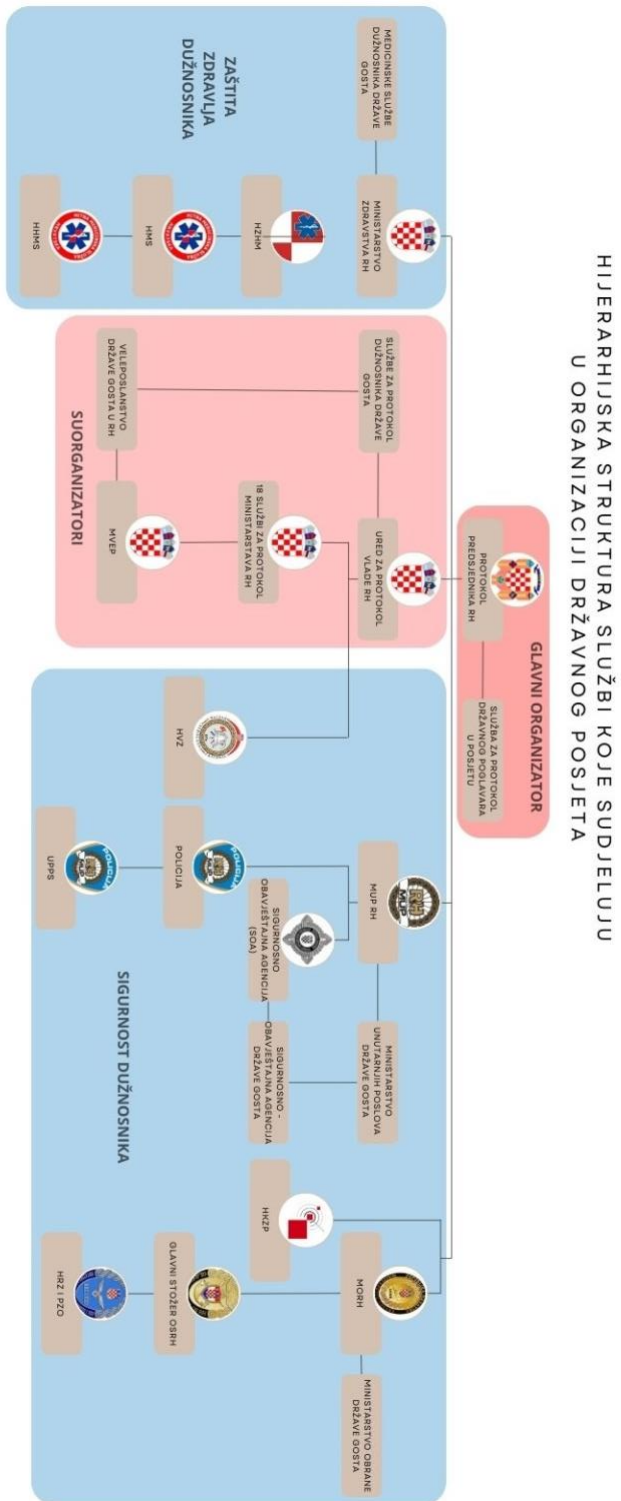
HIJERARHIJSKA STRUKTURA SLUŽBI KOJE SUDJELUJU U ORGANIZACIJI DRŽAVNOG POSJETA

GLAVNI ORGANIZATOR

PROTOKOL PREDSJEDNIKA RH

SLUŽBA ZA PROTOKOL DRŽAVNOG POGLAVARA U POSJETU

SUORGANIZATORI

URED ZA PROTOKOL VLADE RH

SLUŽBE ZA PROTOKOL DUŽNOSNIKA DRŽAVE GOSTA

18 SLUŽBI ZA PROTOKOL MINISTARSTAVA RH

VELEPOSLANSTVO DRŽAVE GOSTA U RH

MVEP

ZAŠTITA ZDRAVLJA DUŽNOSNIKA

MEDICINSKE SLUŽBE DUŽNOSNIKA DRŽAVE GOSTA

MINISTARSTVO ZDRAVSTVA RH

HZHM

HMS

HHMS

SIGURNOST DUŽNOSNIKA

HVZ

MUP RH

MINISTARSTVO UNUTARNJIH POSLOVA DRŽAVE GOSTA

SIGURNOSNO OBAVJEŠTAJNA AGENCIJA (SOA)

SIGURNOSNO-OBAVJEŠTAJNA AGENCIJA DRŽAVE GOSTA

POLICIJA

UPPS

HKZP

MORH

MINISTARSTVO OBRANE DRŽAVE GOSTA

GLAVNI STOŽER OSRH

HRZ I PZO